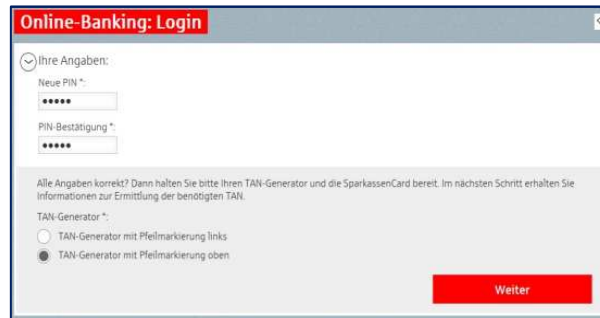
Online-Banking: Login

Ihre Angaben:

Neue PIN *:
•••••

PIN-Bestätigung *:
•••••

Alle Angaben korrekt? Dann halten Sie bitte Ihren TAN-Generator und die SparkassenCard bereit. Im nächsten Schritt erhalten Sie Informationen zur Ermittlung der benötigten TAN.

TAN-Generator *:

TAN-Generator mit Pfeilmarkierung links

TAN-Generator mit Pfeilmarkierung oben

Weiter